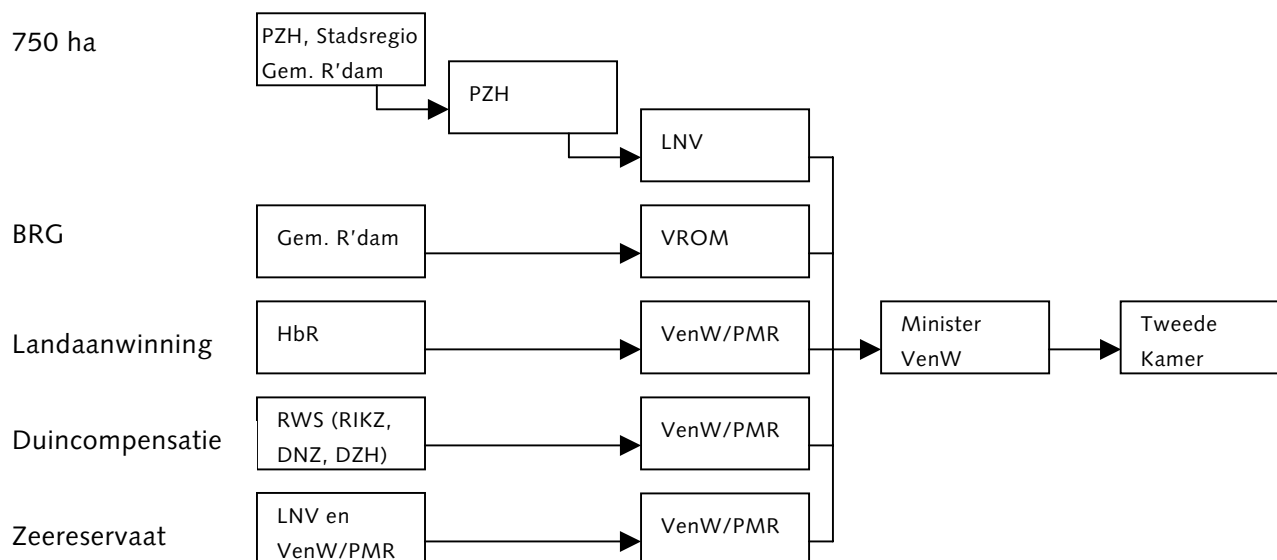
750 ha

PZH, Stadsregio Gem. R'dam

PZH

LNV

BRG

Gem. R'dam

VROM

Landaanwinning

HbR

VenW/PMR

Minister VenW

Tweede Kamer

Duincompensatie

RWS (RIKZ, DNZ, DZH)

VenW/PMR

Zeereservaat

LNV en VenW/PMR

VenW/PMR